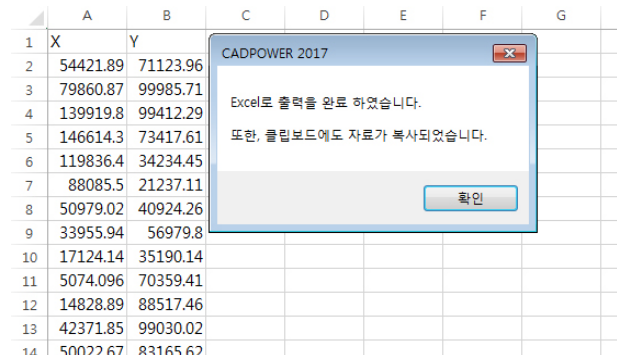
| | A | B | C | D | E | F | G |
|---|---|---|---|---|---|---|---|
| 1 | X | Y | | | | | |
| 2 | 54421.89 | 71123.96 | | | | | |
| 3 | 79860.87 | 99985.71 | | | | | |
| 4 | 139919.8 | 99412.29 | | | | | |
| 5 | 146614.3 | 73417.61 | | | | | |
| 6 | 119836.4 | 34234.45 | | | | | |
| 7 | 88085.5 | 21237.11 | | | | | |
| 8 | 50979.02 | 40924.26 | | | | | |
| 9 | 33955.94 | 56979.8 | | | | | |
| 10 | 17124.14 | 35190.14 | | | | | |
| 11 | 5074.096 | 70359.41 | | | | | |
| 12 | 14828.89 | 88517.46 | | | | | |
| 13 | 42371.85 | 99030.02 | | | | | |
| 14 | 50022.67 | 83165.62 | | | | | |

CADPOWER 2017

Excel로 출력을 완료 하였습니다.

또한, 클립보드에도 자료가 복사되었습니다.

확인